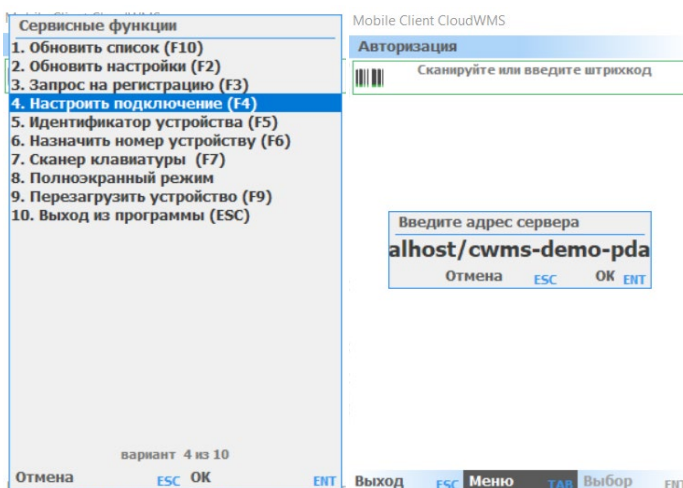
Сервисные функции
1. Обновить список (F10)
2. Обновить настройки (F2)
3. Запрос на регистрацию (F3)
4. Настроить подключение (F4)
5. Идентификатор устройства (F5)
6. Назначить номер устройству (F6)
7. Сканер клавиатуры (F7)
8. Полноэкранный режим
9. Перезагрузить устройство (F9)
10. Выход из программы (ESC)

вариант 4 из 10

Отмена ESC OK ENT

Mobile Client CloudWMS

Авторизация

Сканируйте или введите штрихкод

Введите адрес сервера

alhost/cwms-demo-pda

Отмена ESC OK ENT

Выход ESC Меню TAB Выбор ENT